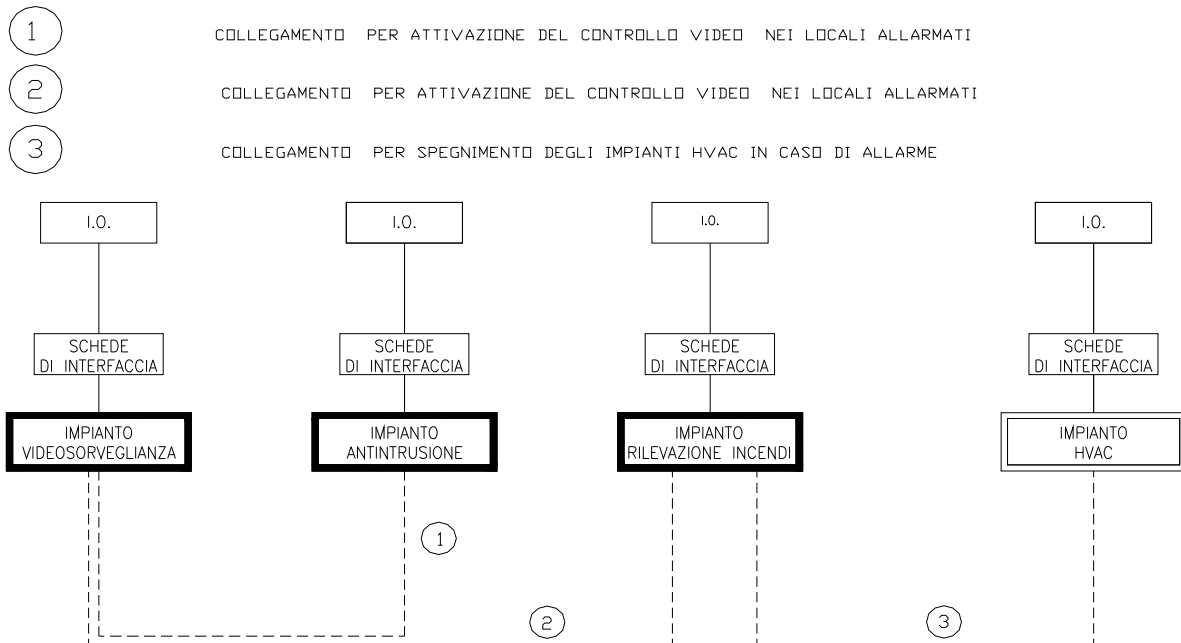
1 COLLEGAMENTO PER ATTIVAZIONE DEL CONTROLLO VIDEO NEI LOCALI ALLARMATI

2 COLLEGAMENTO PER ATTIVAZIONE DEL CONTROLLO VIDEO NEI LOCALI ALLARMATI

3 COLLEGAMENTO PER SPEGNIMENTO DEGLI IMPIANTI HVAC IN CASO DI ALLARME

I.O.

SCHEDE DI INTERFACCIA

IMPIANTO VIDEOSORVEGLIANZA

I.O.

SCHEDE DI INTERFACCIA

IMPIANTO ANTINTRUSIONE

1

I.O.

SCHEDE DI INTERFACCIA

IMPIANTO RILEVAZIONE INCENDI

2

I.O.

SCHEDE DI INTERFACCIA

IMPIANTO HVAC

3